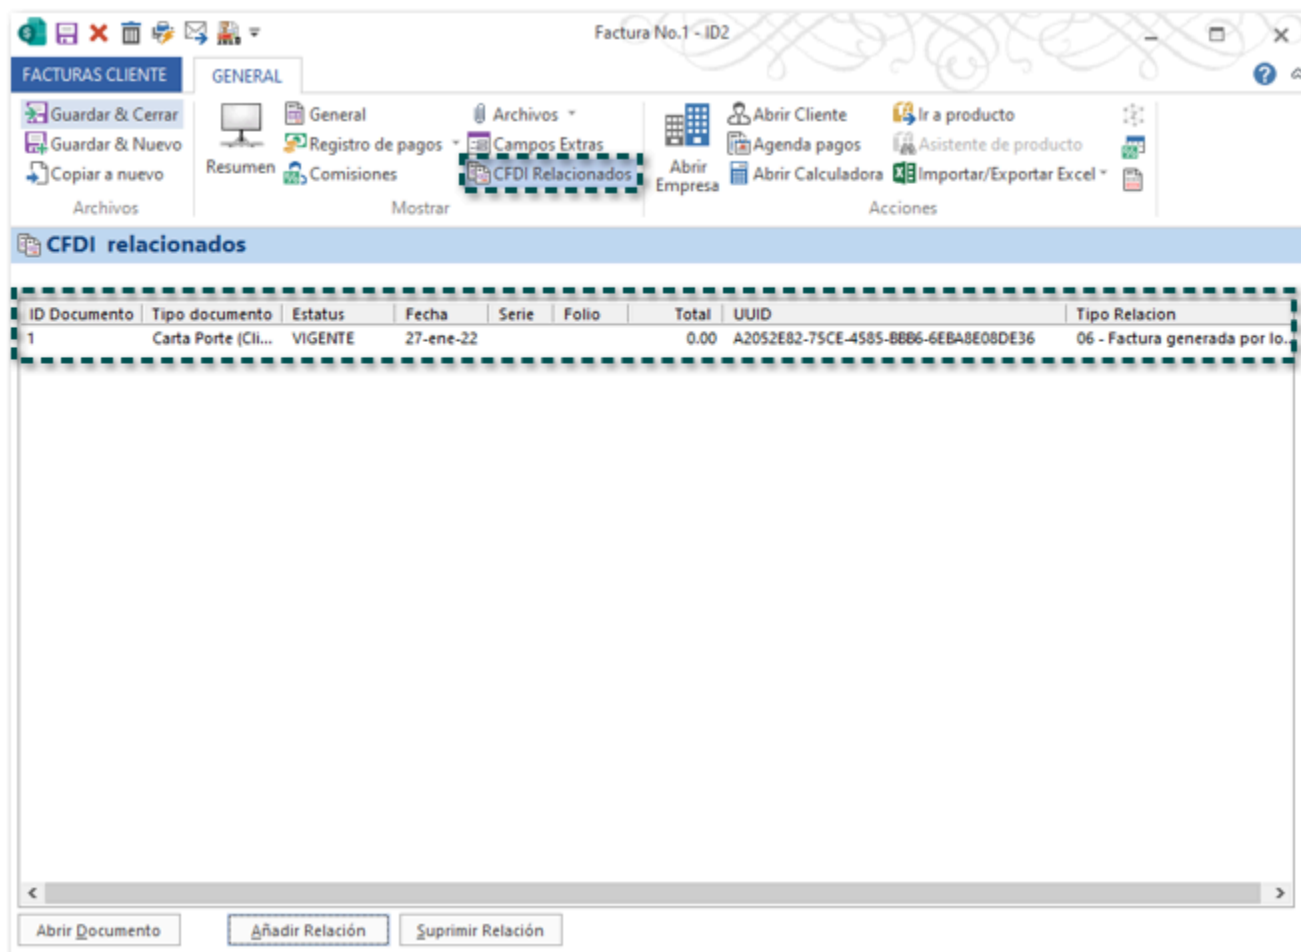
Factura No.1 - ID2

FACTURAS CLIENTE
GENERAL

Guardar & Cerrar
Guardar & Nuevo
Copiar a nuevo
Archivos

Resumen
General
Registro de pagos
Comisiones
Archivos
Campos Extras
CFDI Relacionados
Mostrar

Abrir Empresa
Abrir Cliente
Agenda pagos
Abrir Calculadora
Ir a producto
Asistente de producto
Importar/Exportar Excel
Acciones

CFDI relacionados

| ID Documento | Tipo documento | Estatus | Fecha | Serie | Folio | Total | UUID | Tipo Relacion |
|---|---|---|---|---|---|---|---|---|
| 1 | Carta Porte (Cli... | VIGENTE | 27-ene-22 | | | 0.00 | A2052E82-75CE-4585-BBB6-6EBA8E08DE36 | 06 - Factura generada por lo... |

Abrir Documento
Añadir Relación
Suprimir Relación